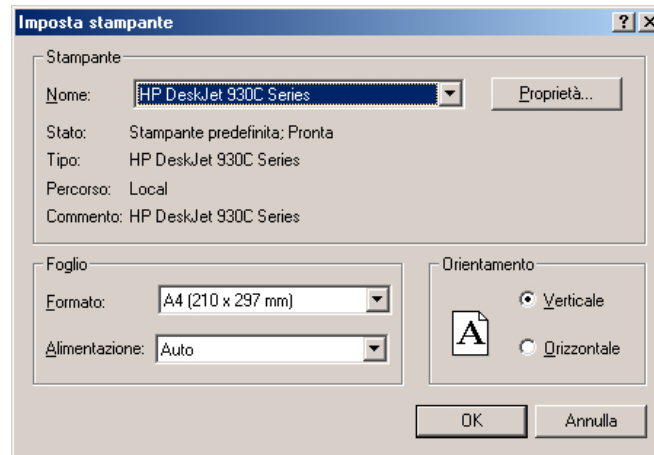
Imposta stampante

?

Stampante

Nome: HP DeskJet 930C Series

Proprietà...

Stato: Stampante predefinita; Pronta

Tipo: HP DeskJet 930C Series

Percorso: Local

Commento: HP DeskJet 930C Series

Foglio

Formato: A4 (210 x 297 mm)

Alimentazione: Auto

Orientamento

A

Verticale

Orizzontale

OK

Annulla